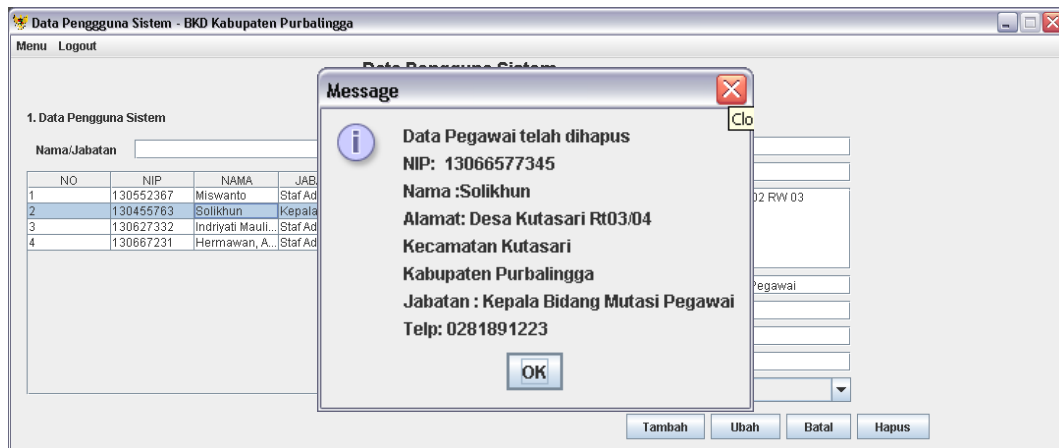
Data Penggguna Sistem - BKD Kabupaten Purbalingga

Menu Logout

Data Pengguna Sistem

1. Data Pengguna Sistem

Nama/Jabatan

| NO | NIP | NAMA | JAB |
|---|---|---|---|
| 1 | 130552367 | Miswanto | Staf Ad |
| 2 | 130455763 | Solikhun | Kepala |
| 3 | 130627332 | Indriyati Mauli... | Staf Ad |
| 4 | 130667231 | Hermawan, A... | Staf Ad |

Message

Clo

Data Pegawai telah dihapus
NIP: 13066577345
Nama :Solikhun
Alamat: Desa Kutasari Rt03/04
Kecamatan Kutasari
Kabupaten Purbalingga
Jabatan : Kepala Bidang Mutasi Pegawai
Telp: 0281891223

OK

)2 RW 03

'egawai

Tambah Ubah Batal Hapus